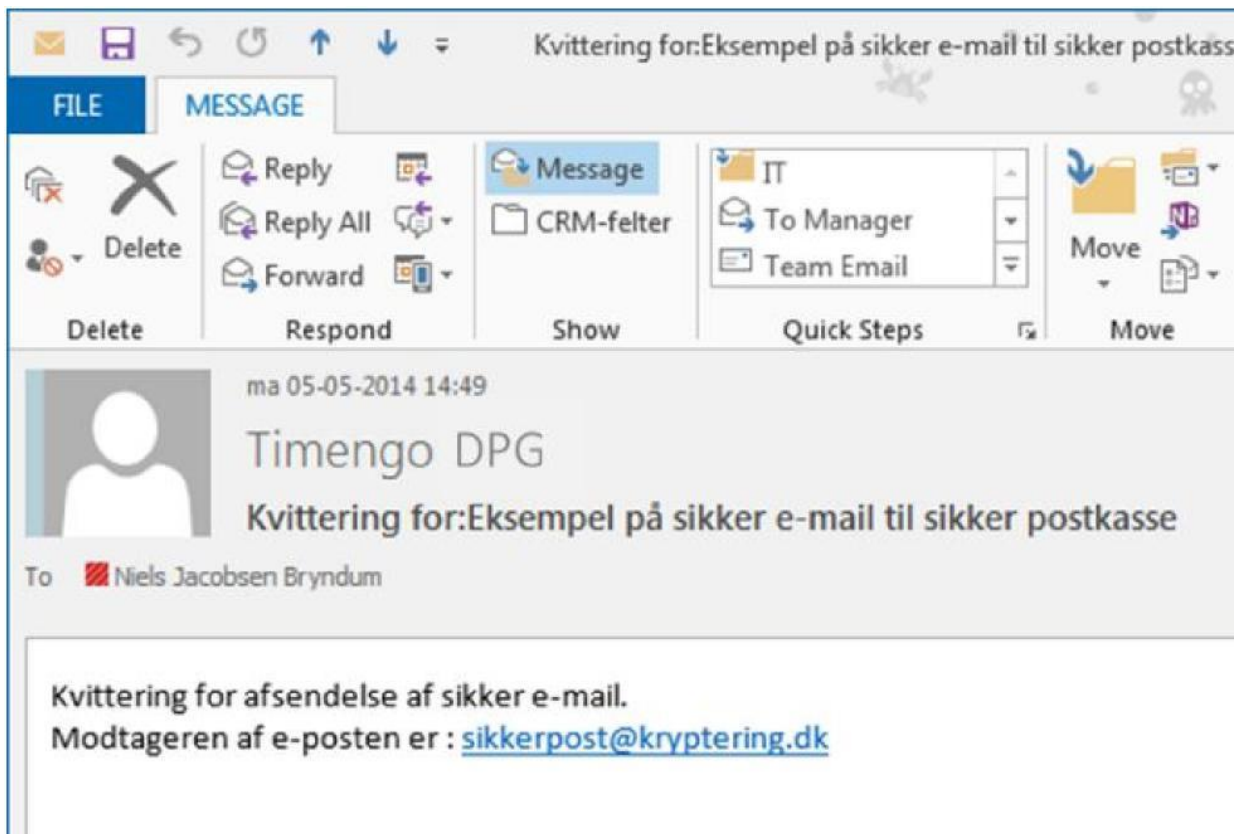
Kvittering for:Eksempel på sikker e-mail til sikker postkass

FILE MESSAGE

Delete

Reply
Reply All
Forward

Message
CRM-felter

IT
To Manager
Team Email

Move

Delete Respond Show Quick Steps Move

ma 05-05-2014 14:49

Timengo DPG

Kvittering for:Eksempel på sikker e-mail til sikker postkasse

To Niels Jacobsen Bryndum

Kvittering for afsendelse af sikker e-mail.
Modtageren af e-posten er : sikkerpost@kryptering.dk